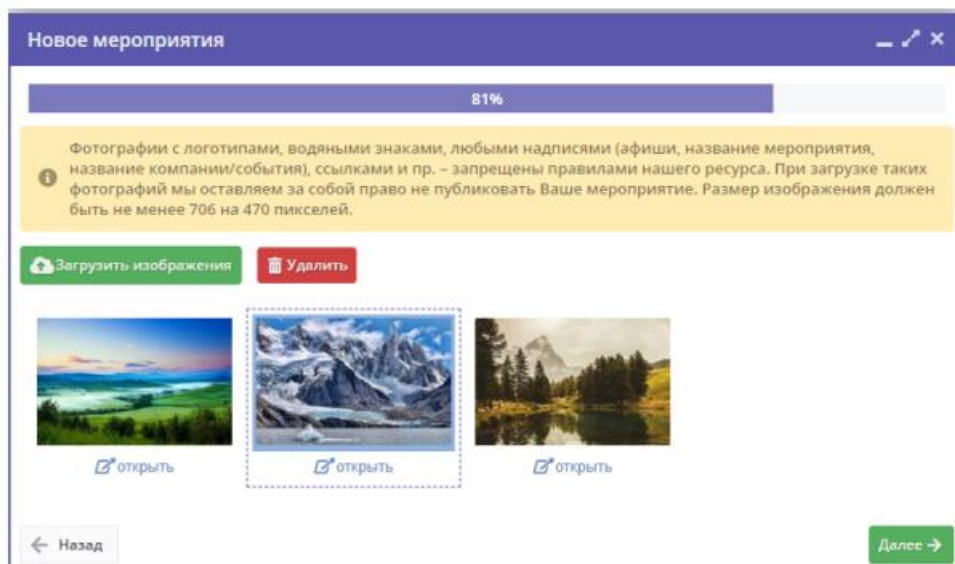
Новое мероприятия

81%

Фотографии с логотипами, водяными знаками, любыми надписями (афиши, название мероприятия, название компании/события), ссылками и пр. – запрещены правилами нашего ресурса. При загрузке таких фотографий мы оставляем за собой право не публиковать Ваше мероприятие. Размер изображения должен быть не менее 706 на 470 пикселей.

Загрузить изображения

Удалить

открыть

открыть

открыть

Назад

Далее